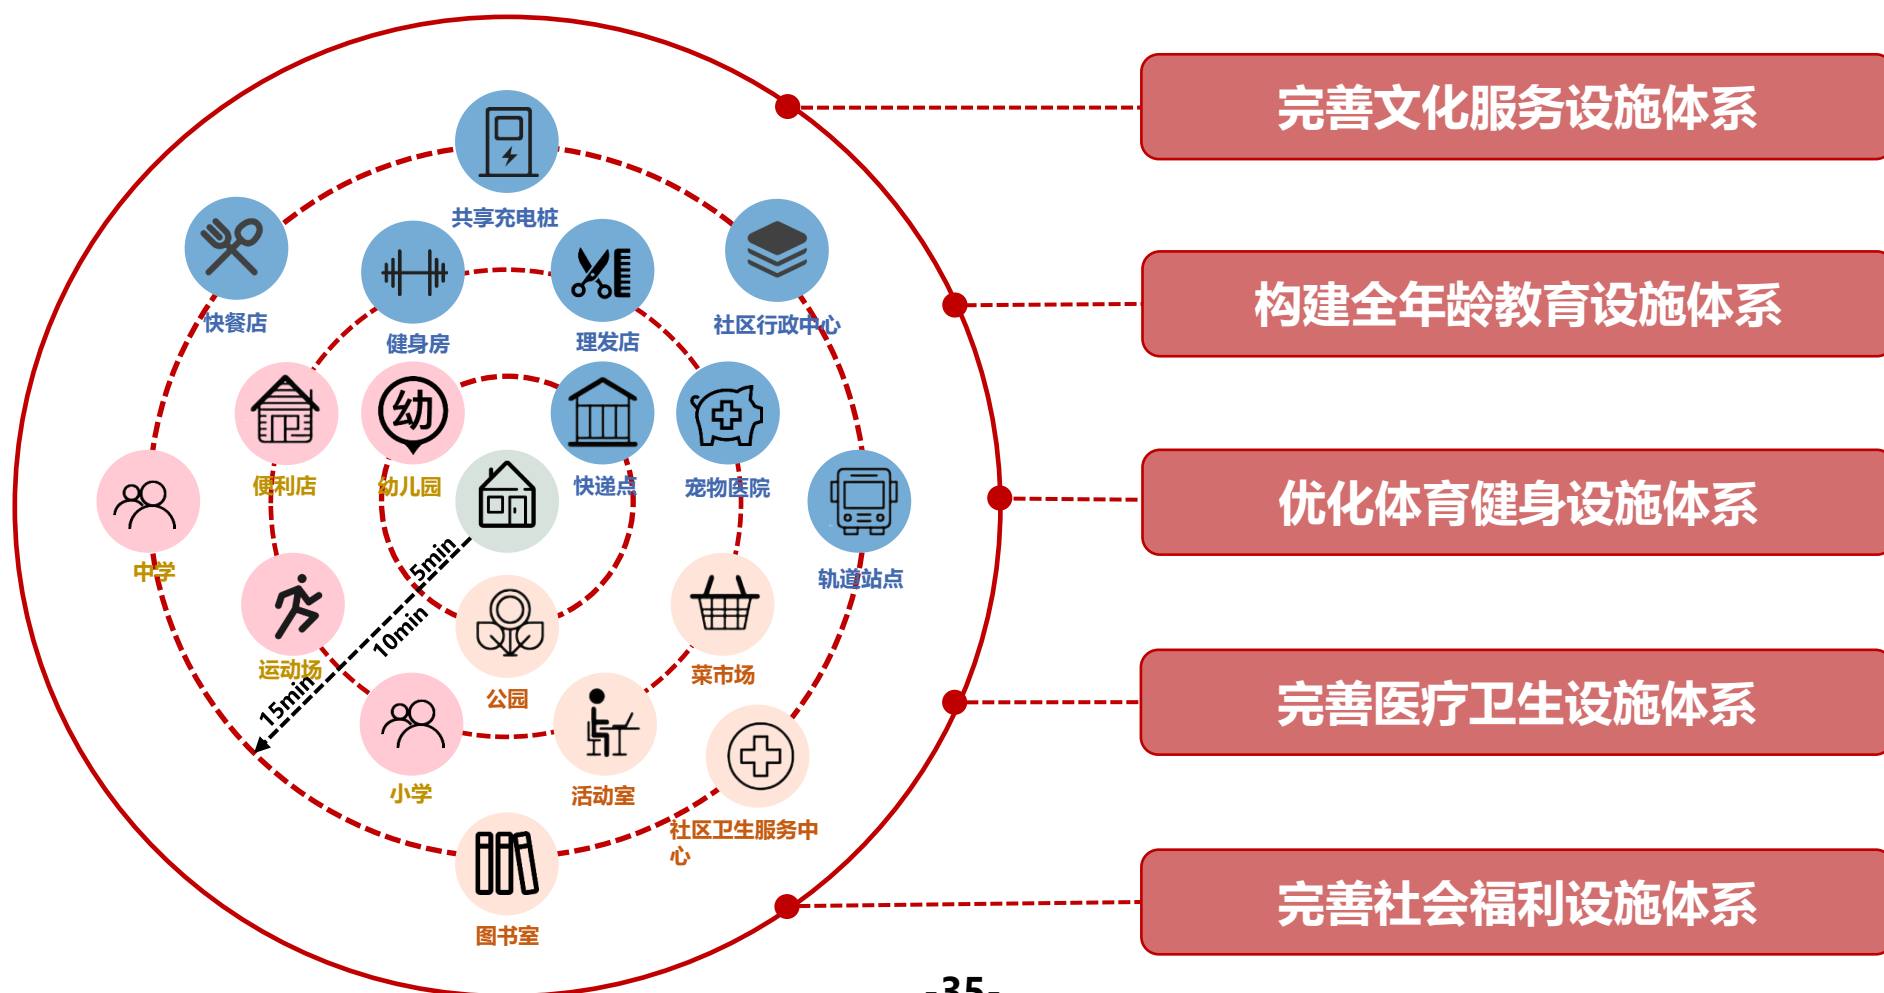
共享充电桩
快餐店
健身房
理发店
社区行政中心
便利店
幼儿园
快递点
宠物医院
中学
轨道站点
5min
10min
15min
运动场
公园
菜市场
小学
活动室
社区卫生服务中心
图书室

完善文化服务设施体系
构建全年龄教育设施体系
优化体育健身设施体系
完善医疗卫生设施体系
完善社会福利设施体系

-35-